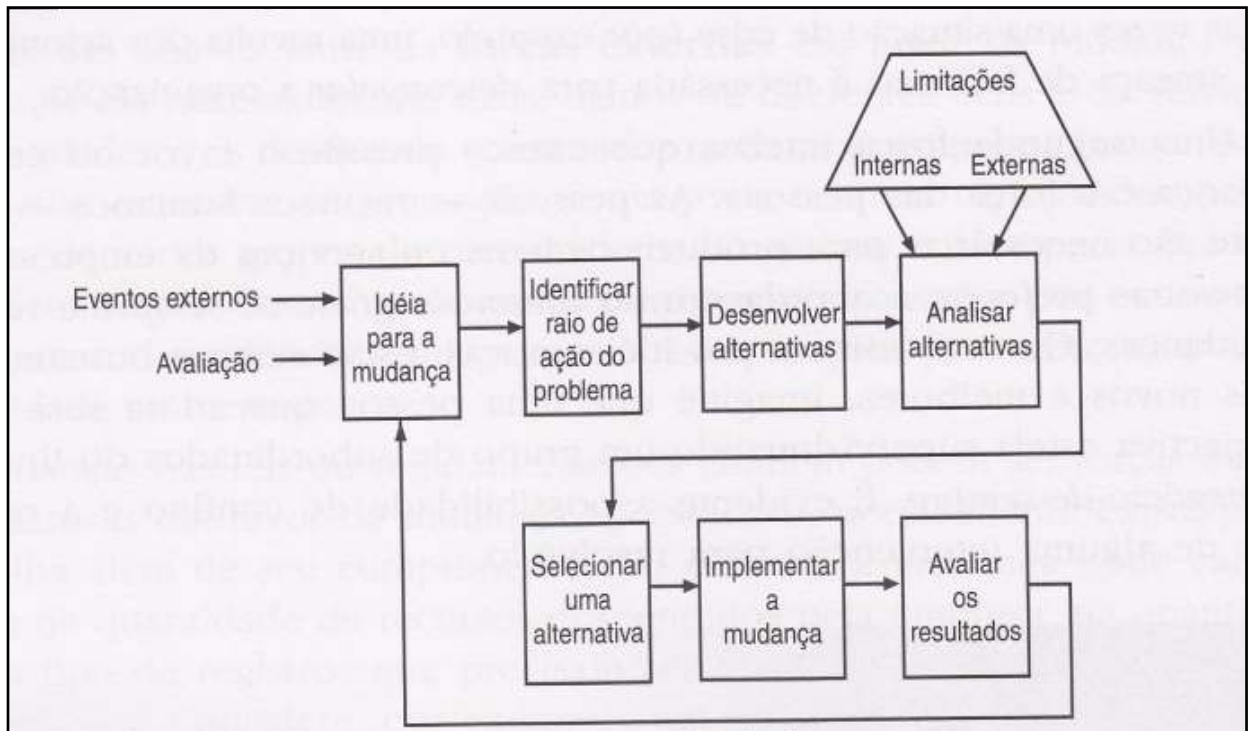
Limitações

Internas Externas

Eventos externos

Avaliação

Idéia para a mudança

Identificar raio de ação do problema

Desenvolver alternativas

Analisar alternativas

Selecionar uma alternativa

Implementar a mudança

Avaliar os resultados